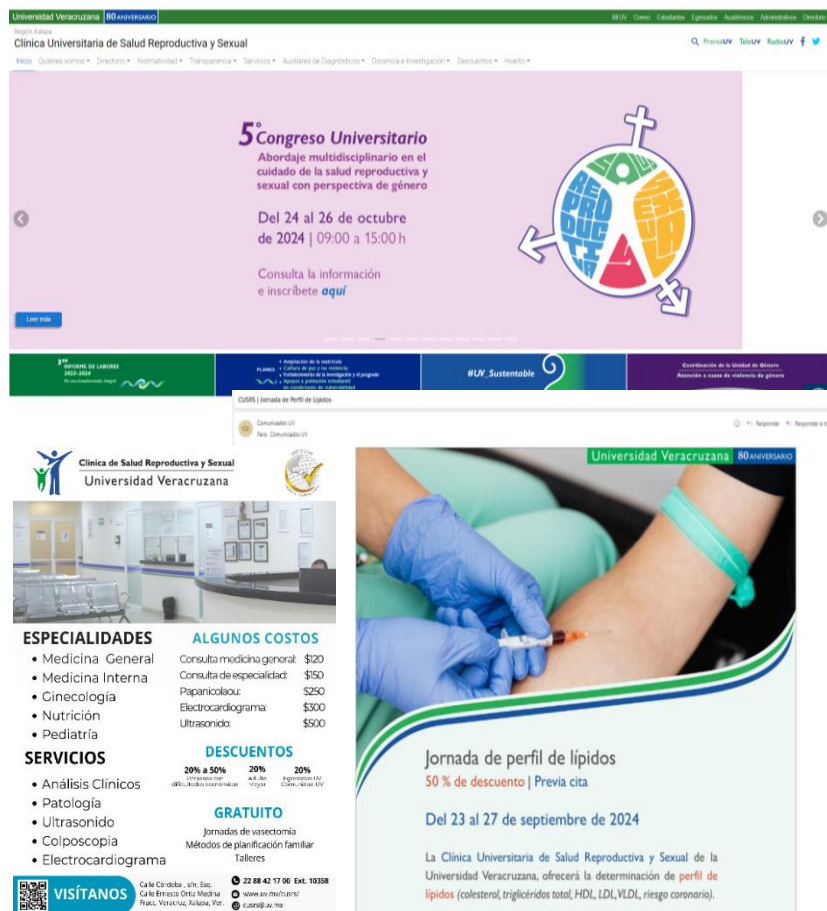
Universidad Veracruzana 80 ANIVERSARIO

Mi UV Correo Estudiantes Egresados Académicos Administrativos Directorio

Región Xalapa

Clínica Universitaria de Salud Reproductiva y Sexual

PrensaUV TeleUV RadioUV

Inicio Quiénes somos Directorio Normatividad Transparencia Servicios Auxiliares de Diagnóstico Docencia e Investigación Descuentos Huerto

5° Congreso Universitario

Abordaje multidisciplinario en el cuidado de la salud reproductiva y sexual con perspectiva de género

Del 24 al 26 de octubre de 2024 | 09:00 a 15:00 h

Consulta la información e inscríbete aquí

SALUD REPRODUCTIVA SEXUAL

Leer más

1er INFORME DE LABORES 2023-2024

#UV_Sustentable

Coordinación de la Unidad de Género

Atención a casos de violencia de género

CUSRS | Jornada de perfil de lípidos

Comunicados UV

Para: Comunicados UV

Responder Responder a t

Clínica de Salud Reproductiva y Sexual
Universidad Veracruzana

ESPECIALIDADES
• Medicina General
• Medicina Interna
• Ginecología
• Nutrición
• Pediatría

SERVICIOS
• Análisis Clínicos
• Patología
• Ultrasonido
• Colposcopia
• Electrocardiograma

ALGUNOS COSTOS

| | |
|---|---|
| Consulta medicina general: | $120 |
| Consulta de especialidad: | $150 |
| Papanicolaou: | $250 |
| Electrocardiograma: | $300 |
| Ultrasonido: | $500 |

DESCUENTOS

20% a 50% Personas con dificultades económicas
20% Adulto Mayor
20% Estudiantes UV Comunidad UV

GRATUITO

Jornadas de vasectomía
Métodos de planificación familiar
Talleres

VISÍTANOS

Calle Córdoba , s/n, Esq. Calle Ernesto Ortiz Medina Fracc. Veracruz, Xalapa, Ver.

22 88 42 17 00 Ext. 10358
www.uv.mx/cusrs/
cusrs@uv.mx

Universidad Veracruzana 80 ANIVERSARIO

Jornada de perfil de lípidos

50 % de descuento | Previa cita

Del 23 al 27 de septiembre de 2024

La Clínica Universitaria de Salud Reproductiva y Sexual de la Universidad Veracruzana, ofrecerá la determinación de perfil de lípidos (colesterol, triglicéridos total, HDL, LDL,VLDL, riesgo coronario).